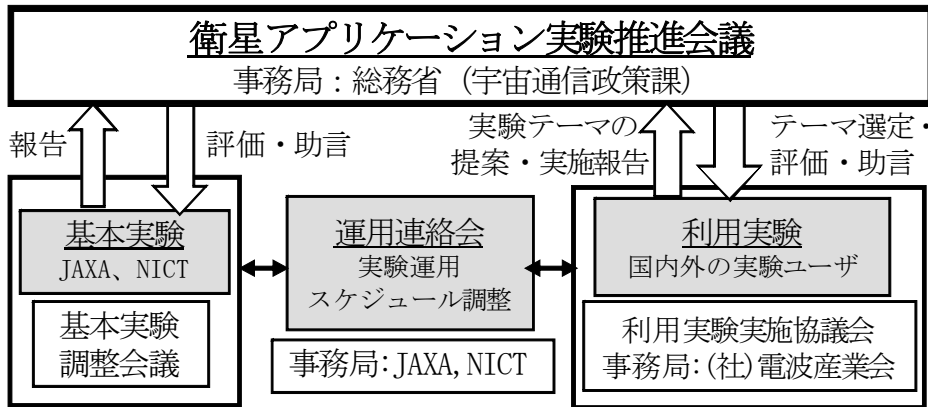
衛星アプリケーション実験推進会議
事務局：総務省（宇宙通信政策課）

報告

評価・助言

実験テーマの提案・実施報告

テーマ選定・評価・助言

基本実験
JAXA、NICT

基本実験調整会議

運用連絡会
実験運用
スケジュール調整

事務局：JAXA, NICT

利用実験
国内外の実験ユーザ

利用実験実施協議会
事務局：(社)電波産業会